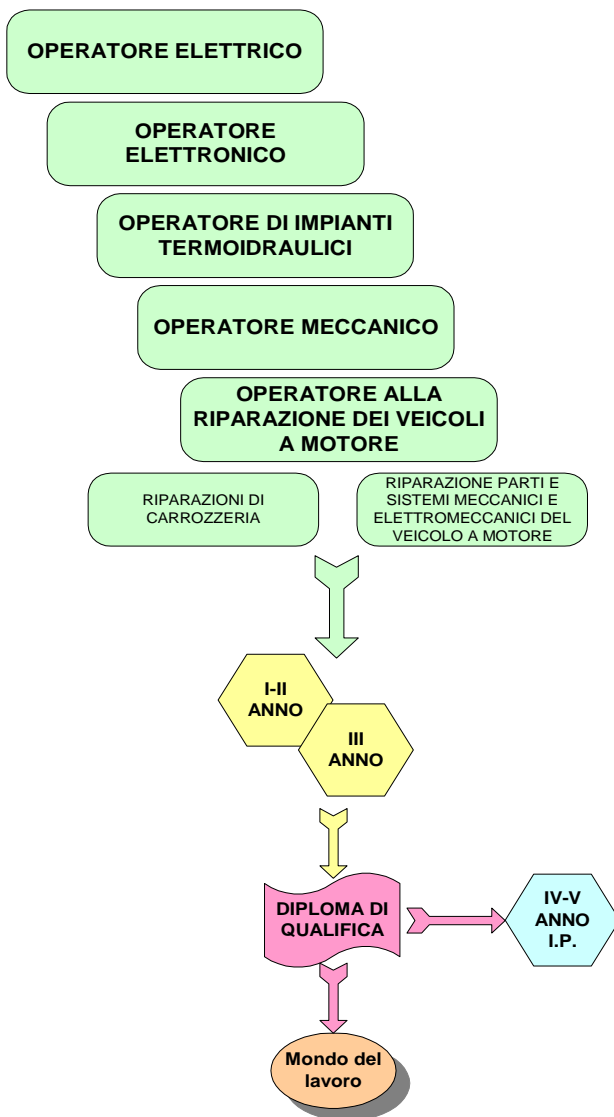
OPERATORE ELETTRICO

OPERATORE ELETTRONICO

OPERATORE DI IMPIANTI TERMOIDRAULICI

OPERATORE MECCANICO

OPERATORE ALLA RIPARAZIONE DEI VEICOLI A MOTORE

RIPARAZIONI DI CARROZZERIA

RIPARAZIONE PARTI E SISTEMI MECCANICI E ELETTROMECCANICI DEL VEICOLO A MOTORE

I-II ANNO

III ANNO

DIPLOMA DI QUALIFICA

IV-V ANNO I.P.

Mondo del lavoro